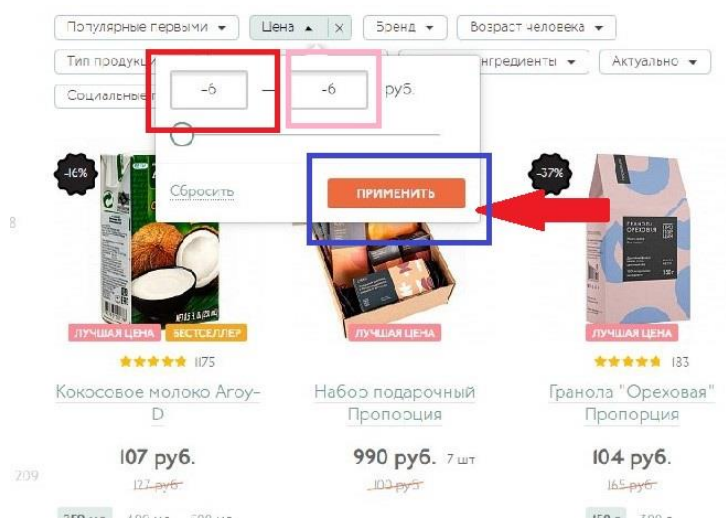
Популярные первыми ▾ Цена ▴ × Бренд ▾ Возраст человека ▾

Тип продукц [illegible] нгредиенты ▾ Актуально ▾

Социальные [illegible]

-6 — -6 руб.

Сбросить

ПРИМЕНИТЬ

-16%

-37%

ЛУЧШАЯ ЦЕНА БЕСТСЕЛЛЕР

ЛУЧШАЯ ЦЕНА

ЛУЧШАЯ ЦЕНА

1175

133

Кокосовое молоко Aroy-D

Набор подарочный Пропорция

Гранола "Ореховая" Пропорция

107 руб.

127 руб.

990 руб. 7 шт

1029 руб.

104 руб.

165 руб.

8

209